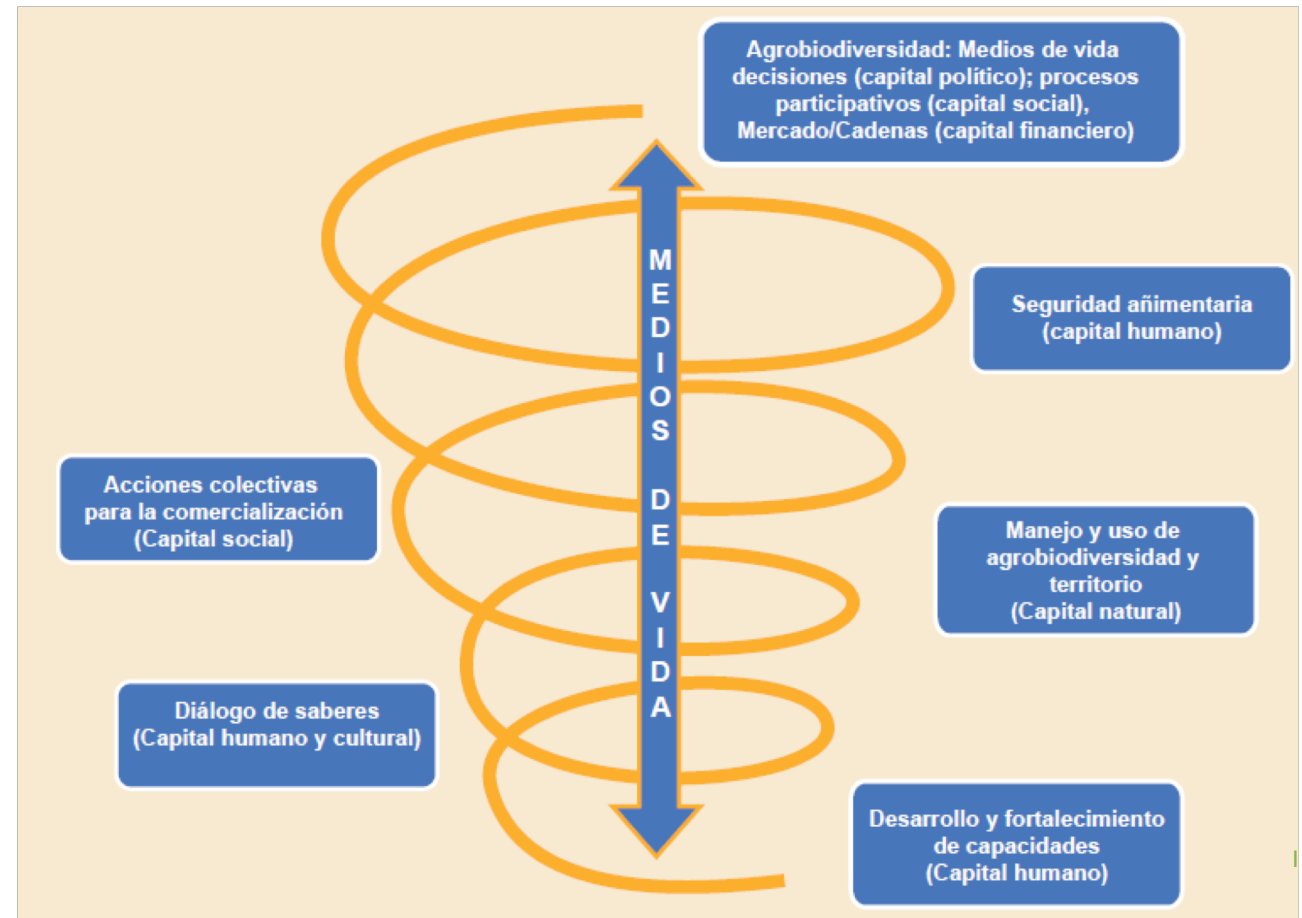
Agrobiodiversidad: Medios de vida decisiones (capital político); procesos participativos (capital social), Mercado/Cadenas (capital financiero)

MEDIOS DE VIDA

Seguridad añimentaria (capital humano)

Acciones colectivas para la comercialización (Capital social)

Manejo y uso de agrobiodiversidad y territorio (Capital natural)

Diálogo de saberes (Capital humano y cultural)

Desarrollo y fortalecimiento de capacidades (Capital humano)